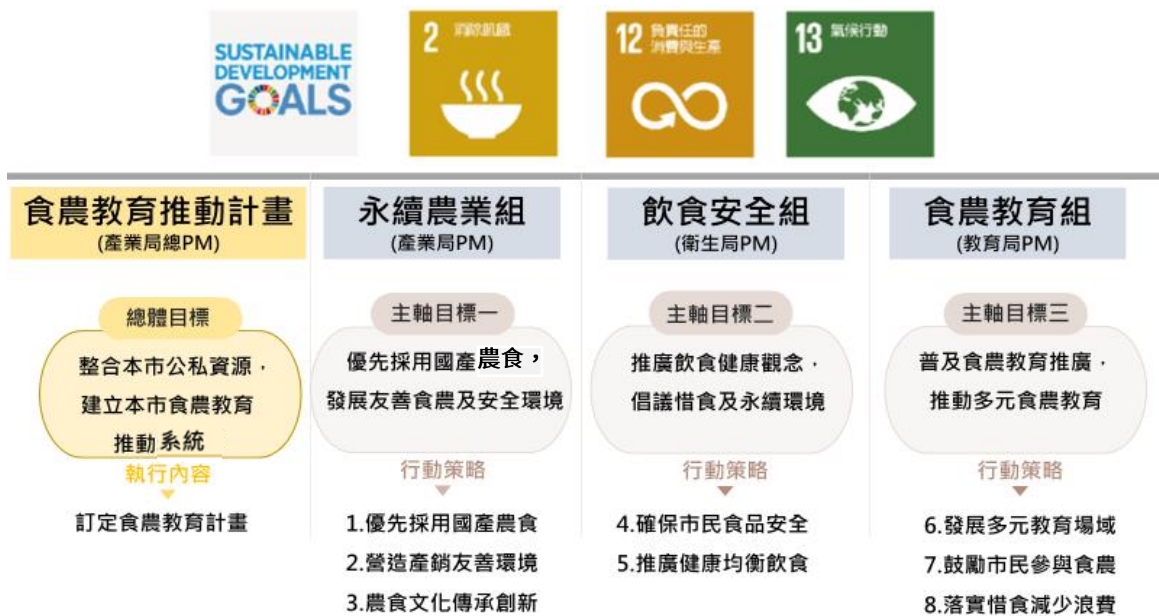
SUSTAINABLE DEVELOPMENT GOALS

2 消除飢餓

12 負責任的消費與生產

13 氣候行動

食農教育推動計畫
(產業局總PM)

總體目標

整合本市公私資源，建立本市食農教育推動系統

執行內容

訂定食農教育計畫

永續農業組
(產業局PM)

主軸目標一

優先採用國產農食，發展友善食農及安全環境

行動策略

1.優先採用國產農食
2.營造產銷友善環境
3.農食文化傳承創新

飲食安全組
(衛生局PM)

主軸目標二

推廣飲食健康觀念，倡議惜食及永續環境

行動策略

4.確保市民食品安全
5.推廣健康均衡飲食

食農教育組
(教育局PM)

主軸目標三

普及食農教育推廣，推動多元食農教育

行動策略

6.發展多元教育場域
7.鼓勵市民參與食農
8.落實惜食減少浪費